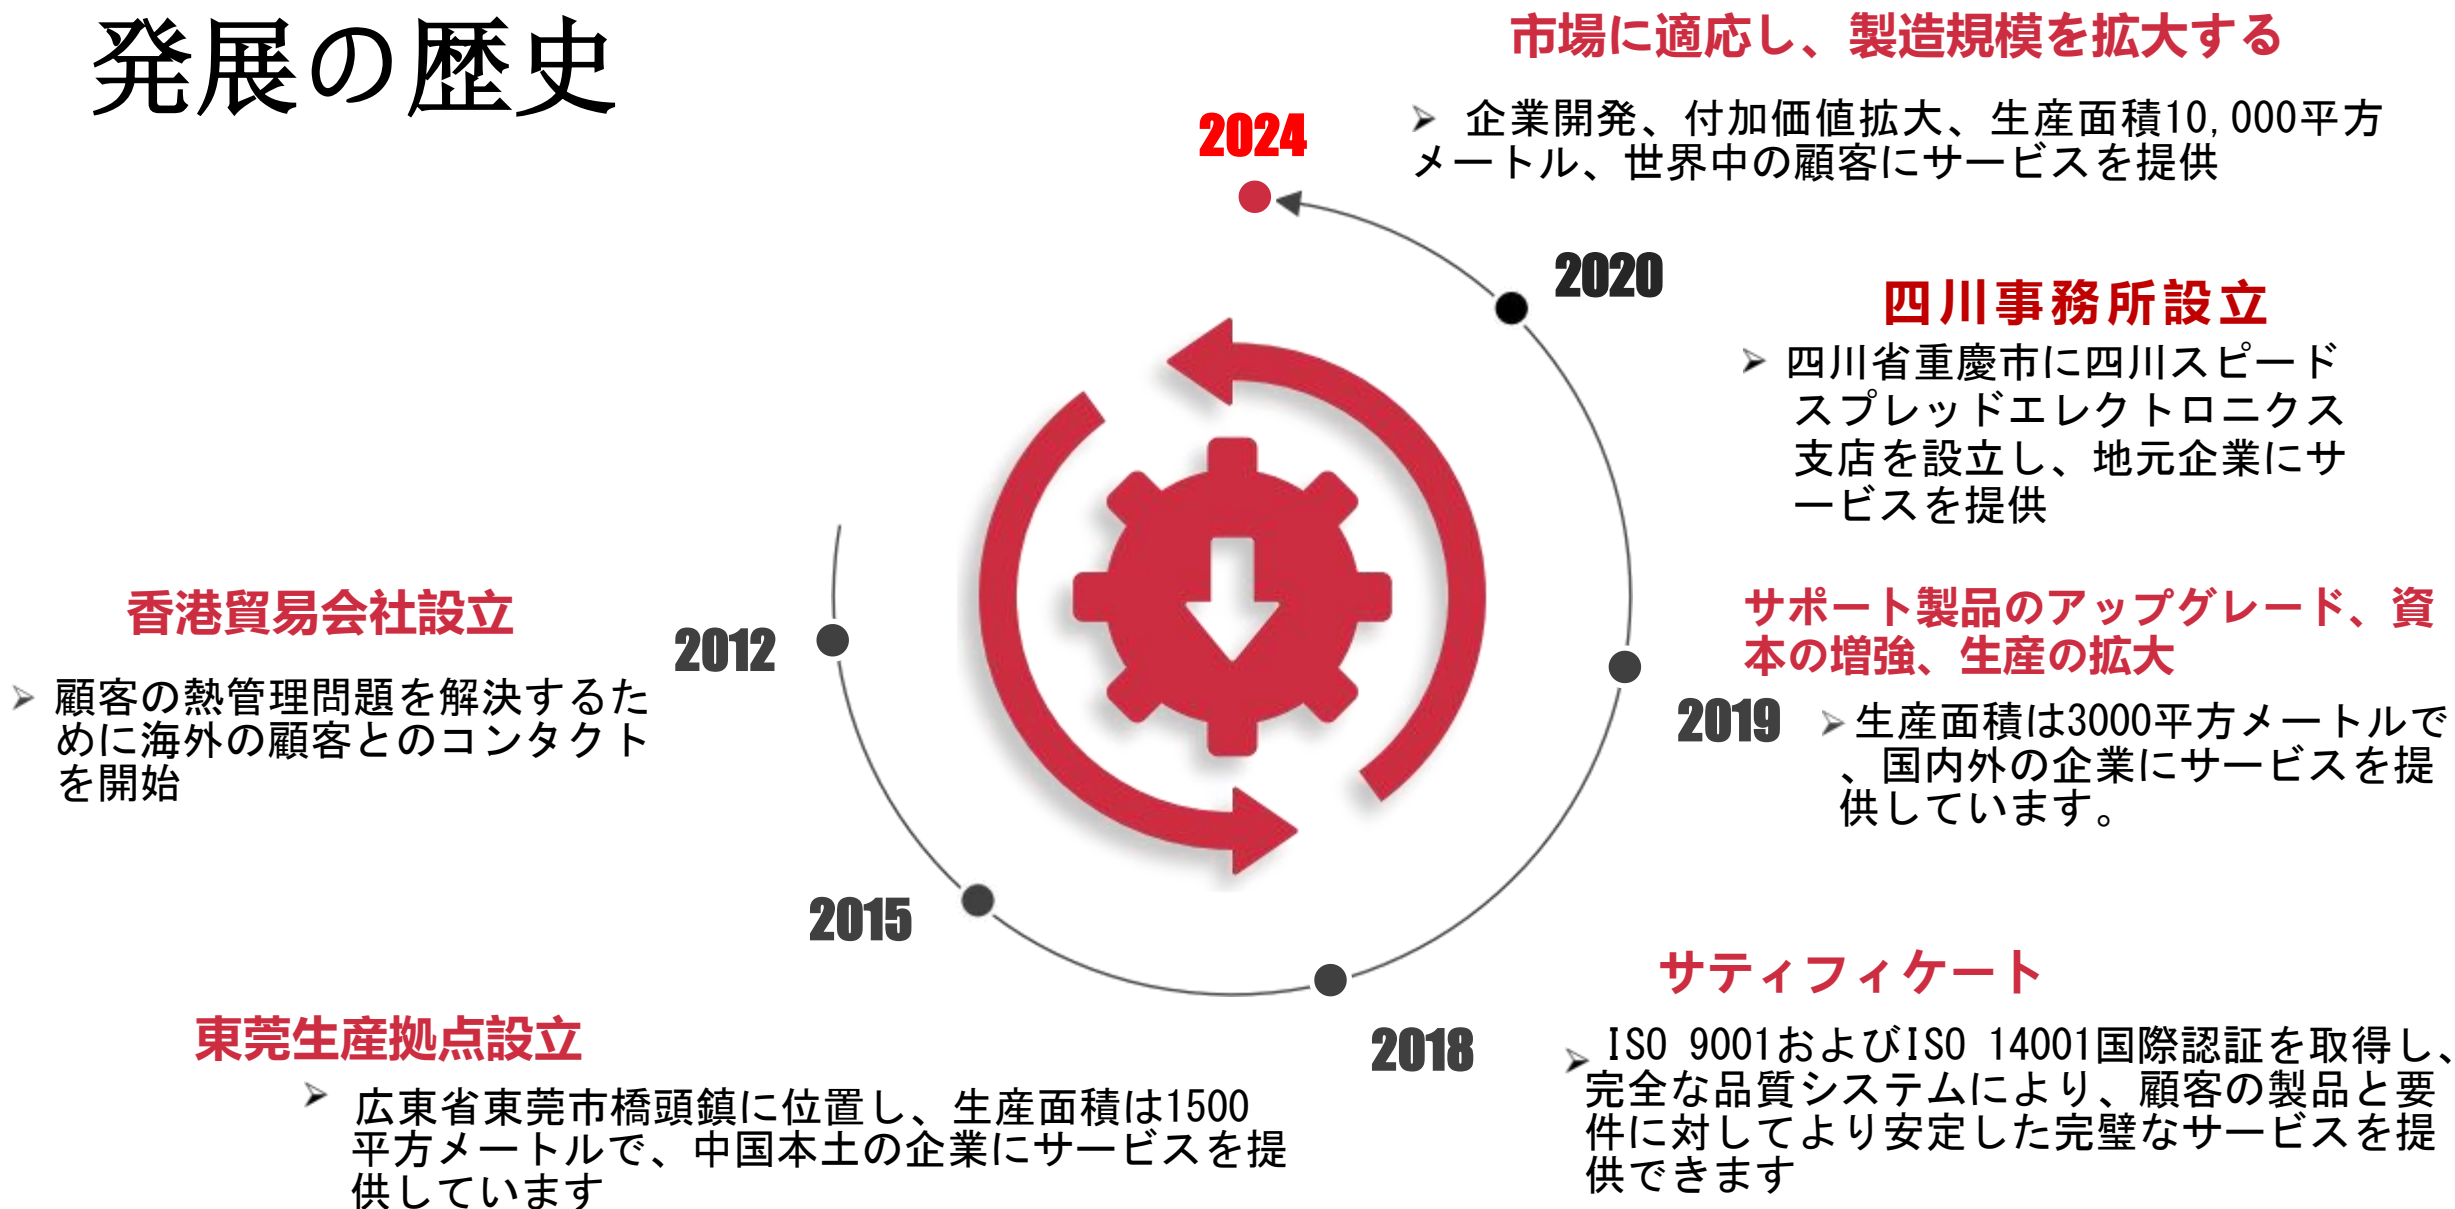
発展の歴史

市場に適応し、製造規模を拡大する

2024

➢ 企業開発、付加価値拡大、生産面積10,000平方メートル、世界中の顧客にサービスを提供

2020

四川事務所設立

➢ 四川省重慶市に四川スピードスプレッドエレクトロニクス支店を設立し、地元企業にサービスを提供

サポート製品のアップグレード、資本の増強、生産の拡大

2019

➢ 生産面積は3000平方メートルで、国内外の企業にサービスを提供しています。

香港貿易会社設立

2012

➢ 顧客の熱管理問題を解決するために海外の顧客とのコンタクトを開始

2015

サティフィケート

2018

➢ ISO 9001およびISO 14001国際認証を取得し、完全な品質システムにより、顧客の製品と要件に対してより安定した完璧なサービスを提供できます

東莞生産拠点設立

➢ 広東省東莞市橋頭鎮に位置し、生産面積は1500平方メートルで、中国本土の企業にサービスを提供しています